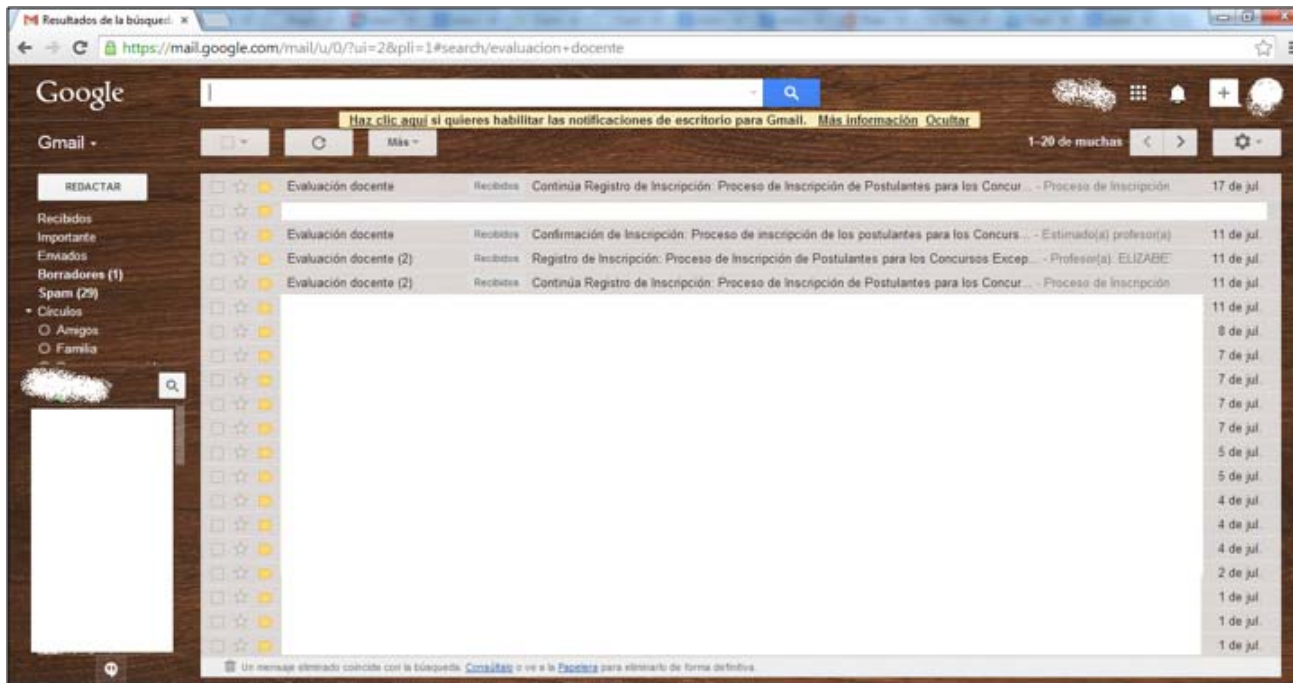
Resultados de la búsqued ×

https://mail.google.com/mail/u/0/?ui=2&pli=1#search/evaluacion+docente

Google

Haz clic aquí si quieres habilitar las notificaciones de escritorio para Gmail. Más información Ocultar

Gmail -

Más -

1-20 de muchas

REDACTAR

Recibidos
Importante
Enviados
Borradores (1)
Spam (29)
Círculos
Amigos
Familia

| | | | |
|---|---|---|---|
| Evaluación docente | Recibidos | Continúa Registro de Inscripción: Proceso de Inscripción de Postulantes para los Concur... - Proceso de Inscripción | 17 de jul. |
| | | | |
| Evaluación docente | Recibidos | Confirmación de Inscripción: Proceso de inscripción de los postulantes para los Concurs... - Estimado(a) profesor(a) | 11 de jul. |
| Evaluación docente (2) | Recibidos | Registro de Inscripción: Proceso de Inscripción de Postulantes para los Concursos Excep... - Profesor(a): ELIZABE | 11 de jul. |
| Evaluación docente (2) | Recibidos | Continúa Registro de Inscripción: Proceso de Inscripción de Postulantes para los Concur... - Proceso de Inscripción | 11 de jul. |
| | | | 11 de jul. |
| | | | 8 de jul. |
| | | | 7 de jul. |
| | | | 7 de jul. |
| | | | 7 de jul. |
| | | | 7 de jul. |
| | | | 5 de jul. |
| | | | 5 de jul. |
| | | | 4 de jul. |
| | | | 4 de jul. |
| | | | 4 de jul. |
| | | | 2 de jul. |
| | | | 1 de jul. |
| | | | 1 de jul. |
| | | | 1 de jul. |

Un mensaje eliminado coincide con la búsqueda. Consúltalo o ve a la Papelera para eliminarlo de forma definitiva.